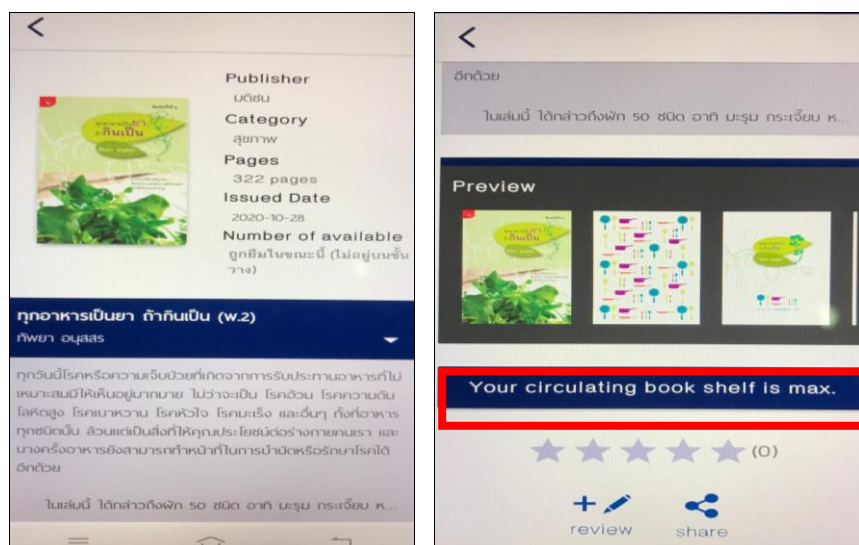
Publisher
มติชน
Category
สุขภาพ
Pages
322 pages
Issued Date
2020-10-28
Number of available
ถูกยืมในขณะนี้ (ไม่อยู่บนชั้นวาง)

ทุกอาหารเป็นยา ถ้ากินเป็น (พ.2)
ทิพยา อนุสสร

ทุกวันนี้โรคหรือความเจ็บป่วยที่เกิดจากการรับประทานอาหารที่ไม่เหมาะสมมีให้เห็นอยู่มากมาย ไม่ว่าจะเป็น โรคอ้วน โรคความดันโลหิตสูง โรคเบาหวาน โรคหัวใจ โรคมะเร็ง และอื่นๆ ทั้งที่อาหารทุกชนิดนั้น ล้วนแต่เป็นสิ่งที่ให้คุณประโยชน์ต่อร่างกายคนเรา และบางครั้งอาหารยังสามารถทำหน้าที่ในการบำบัดหรือรักษาโรคได้อีกด้วย

ในเล่มนี้ ได้กล่าวถึงผัก 50 ชนิด อาทิ มะรุม กระเจี๊ยบ ห...

อีกด้วย

ในเล่มนี้ ได้กล่าวถึงผัก 50 ชนิด อาทิ มะรุม กระเจี๊ยบ ห...

Preview

Your circulating book shelf is max.

(0)

review
share